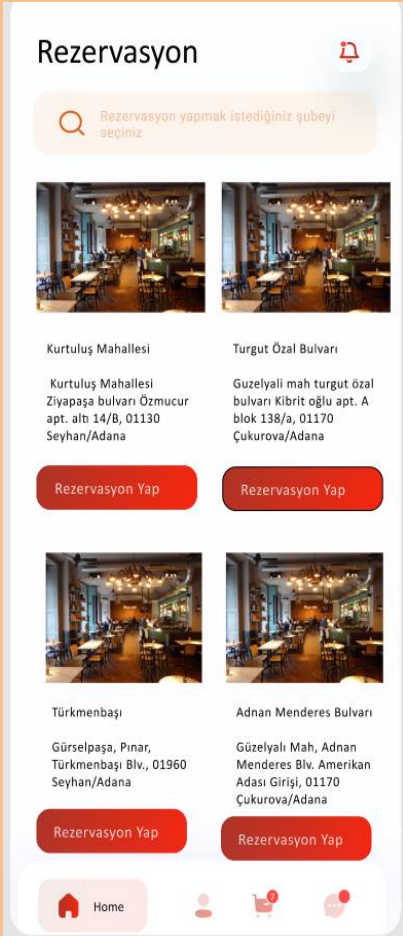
Rezervasyon

Rezervasyon yapmak istediğiniz şubeyi seçiniz

Kurtuluş Mahallesi

Kurtuluş Mahallesi Ziyapaşa bulvarı Özmucur apt. altı 14/B, 01130 Seyhan/Adana

Rezervasyon Yap

Turgut Özal Bulvarı

Guzelyali mah turgut özal bulvarı Kibrit oğlu apt. A blok 138/a, 01170 Çukurova/Adana

Rezervasyon Yap

Türkmenbaşı

Gürselpaşa, Pınar, Türkmenbaşı Blv., 01960 Seyhan/Adana

Rezervasyon Yap

Adnan Menderes Bulvarı

Güzelyalı Mah, Adnan Menderes Blv. Amerikan Adası Girişi, 01170 Çukurova/Adana

Rezervasyon Yap

Home

2